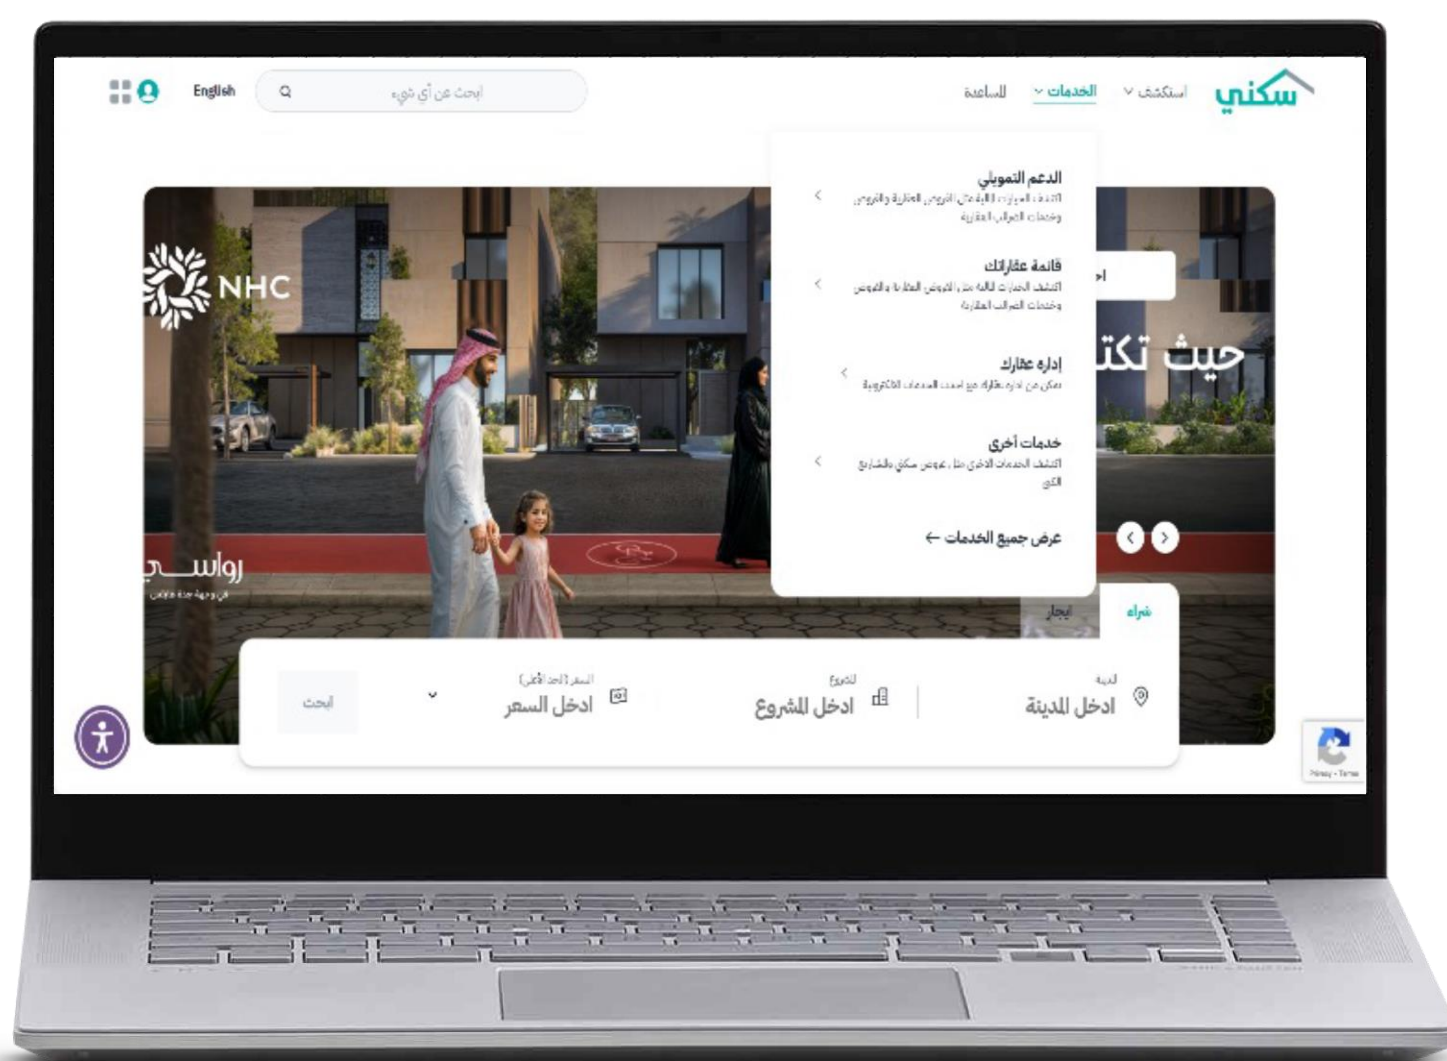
سكني استكشف الخدمات للساعدة

ابحث عن أي شيء

English

الدعم التمويلي
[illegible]

قائمة عقاراتك
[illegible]

إدارة عقارك
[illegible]

خدمات أخرى
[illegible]

عرض جميع الخدمات ←

NHC

حيث تكت

رواسي

شراء إيجار

المدينة
ادخل المدينة

المشروع
ادخل المشروع

السعر (الحد الأعلى)
ادخل السعر

ابحث

Privacy - Terms